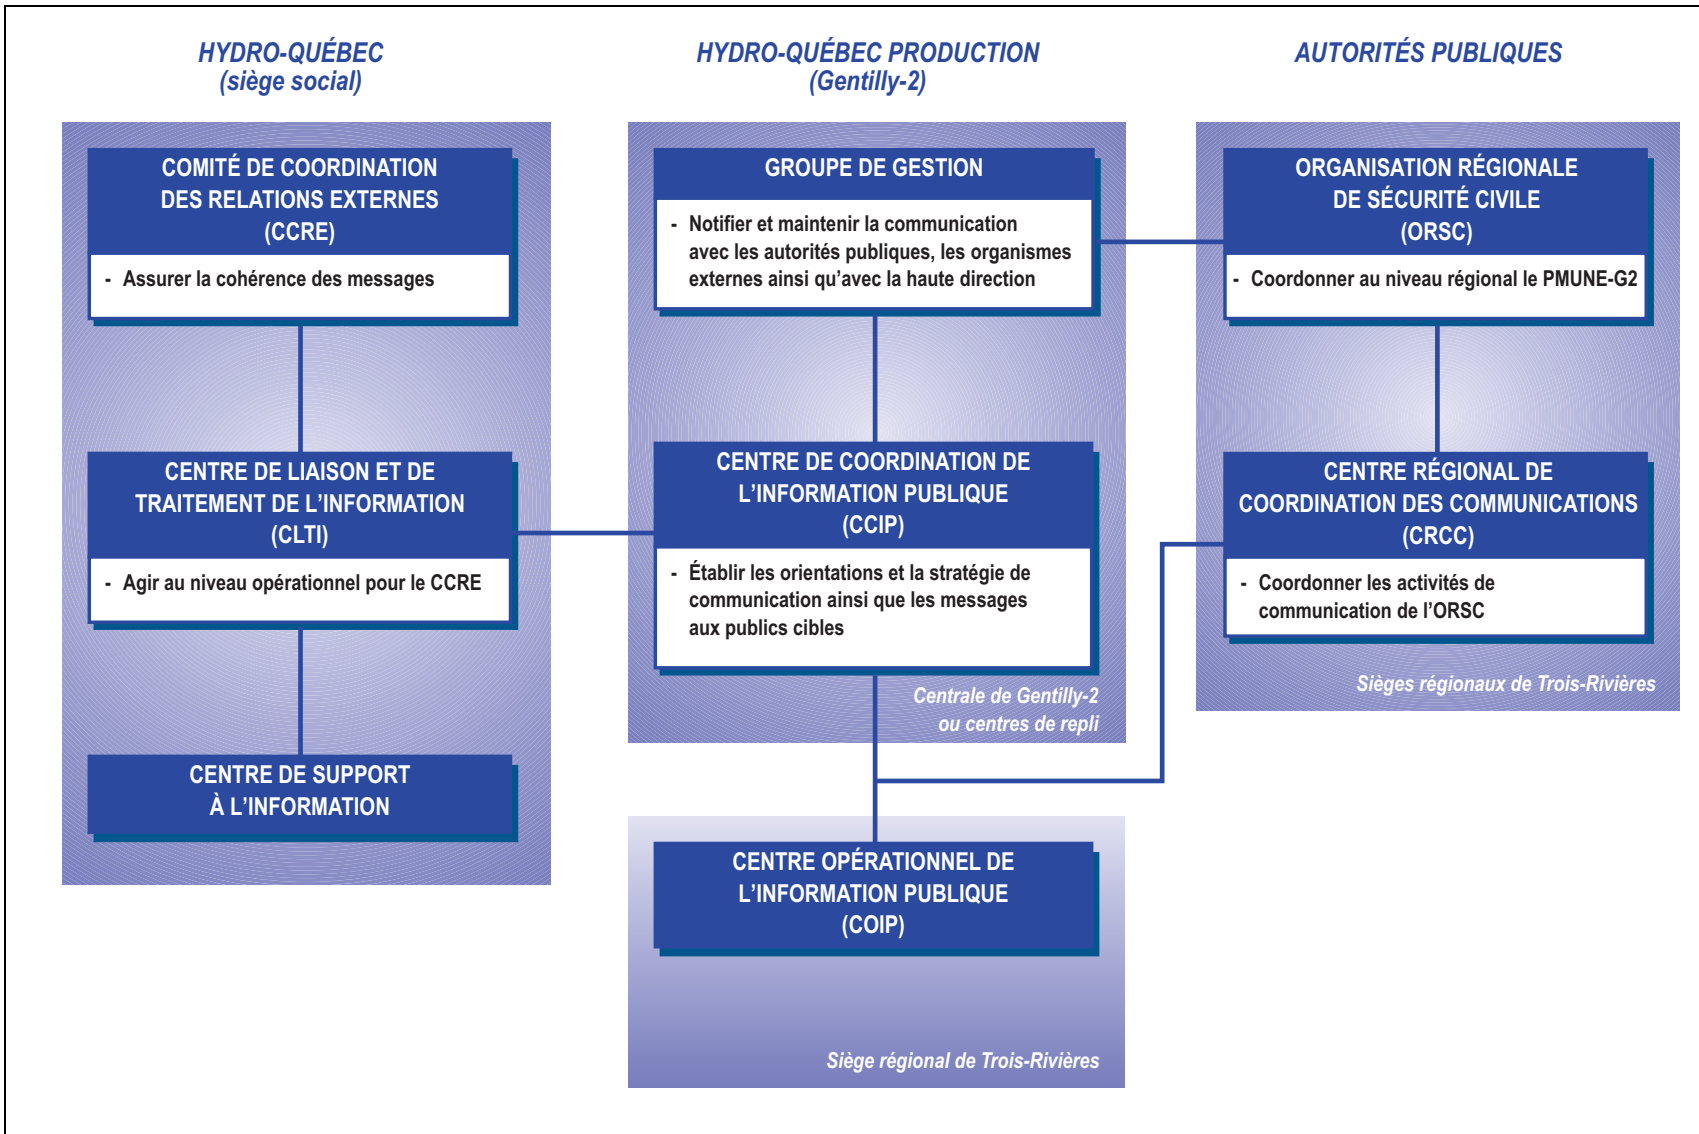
HYDRO-QUÉBEC
(siège social)

HYDRO-QUÉBEC PRODUCTION
(Gentilly-2)

AUTORITÉS PUBLIQUES

COMITÉ DE COORDINATION DES RELATIONS EXTERNES (CCRE)

- Assurer la cohérence des messages

CENTRE DE LIAISON ET DE TRAITEMENT DE L'INFORMATION (CLTI)

- Agir au niveau opérationnel pour le CCRE

CENTRE DE SUPPORT À L'INFORMATION

GROUPE DE GESTION

- Notifier et maintenir la communication avec les autorités publiques, les organismes externes ainsi qu'avec la haute direction

CENTRE DE COORDINATION DE L'INFORMATION PUBLIQUE (CCIP)

- Établir les orientations et la stratégie de communication ainsi que les messages aux publics cibles

Centrale de Gentilly-2 ou centres de repli

CENTRE OPÉRATIONNEL DE L'INFORMATION PUBLIQUE (COIP)

Siège régional de Trois-Rivières

ORGANISATION RÉGIONALE DE SÉCURITÉ CIVILE (ORSC)

- Coordonner au niveau régional le PMUNE-G2

CENTRE RÉGIONAL DE COORDINATION DES COMMUNICATIONS (CRCC)

- Coordonner les activités de communication de l'ORSC

Sièges régionaux de Trois-Rivières